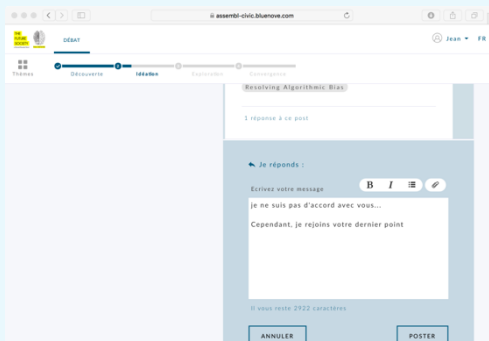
assembl-civic.bluenove.com

THE FUTURE SOCIETY

DÉBAT

Jean FR

Thèmes

Découverte

Idéation

Controverse

Multicritère

Resolving Algorithmic Bias

1 réponse à ce post

Je réponds :

Ecrivez votre message

B I

je ne suis pas d'accord avec vous...

Cependant, je rejoins votre dernier point

Il vous reste 2922 caractères

ANNULER

POSTER